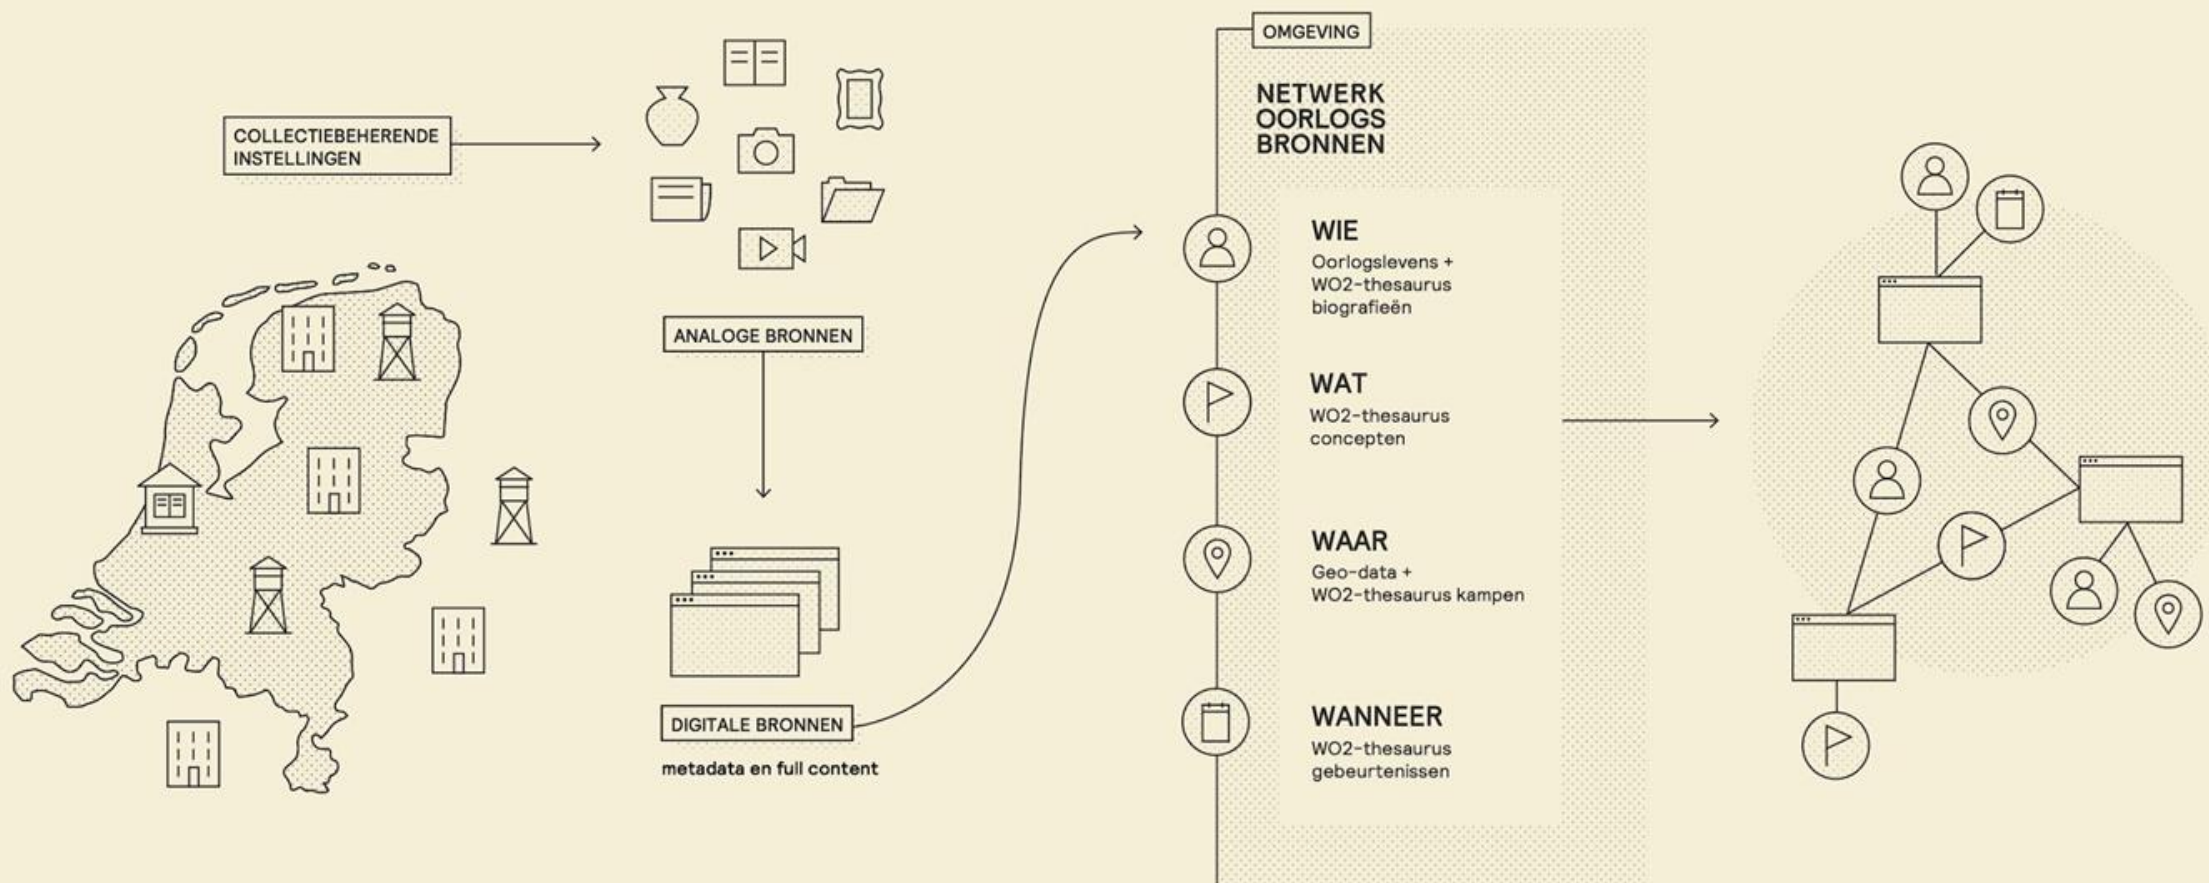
COLLECTIEBEHERENDE INSTELLINGEN

ANALOGE BRONNEN

DIGITALE BRONNEN

metadata en full content

OMGEVING

NETWERK OORLOGS BRONNEN

WIE
Oorlogslevens + WO2-thesaurus biografieën

WAT
WO2-thesaurus concepten

WAAR
Geo-data + WO2-thesaurus kampen

WANNEER
WO2-thesaurus gebeurtenissen